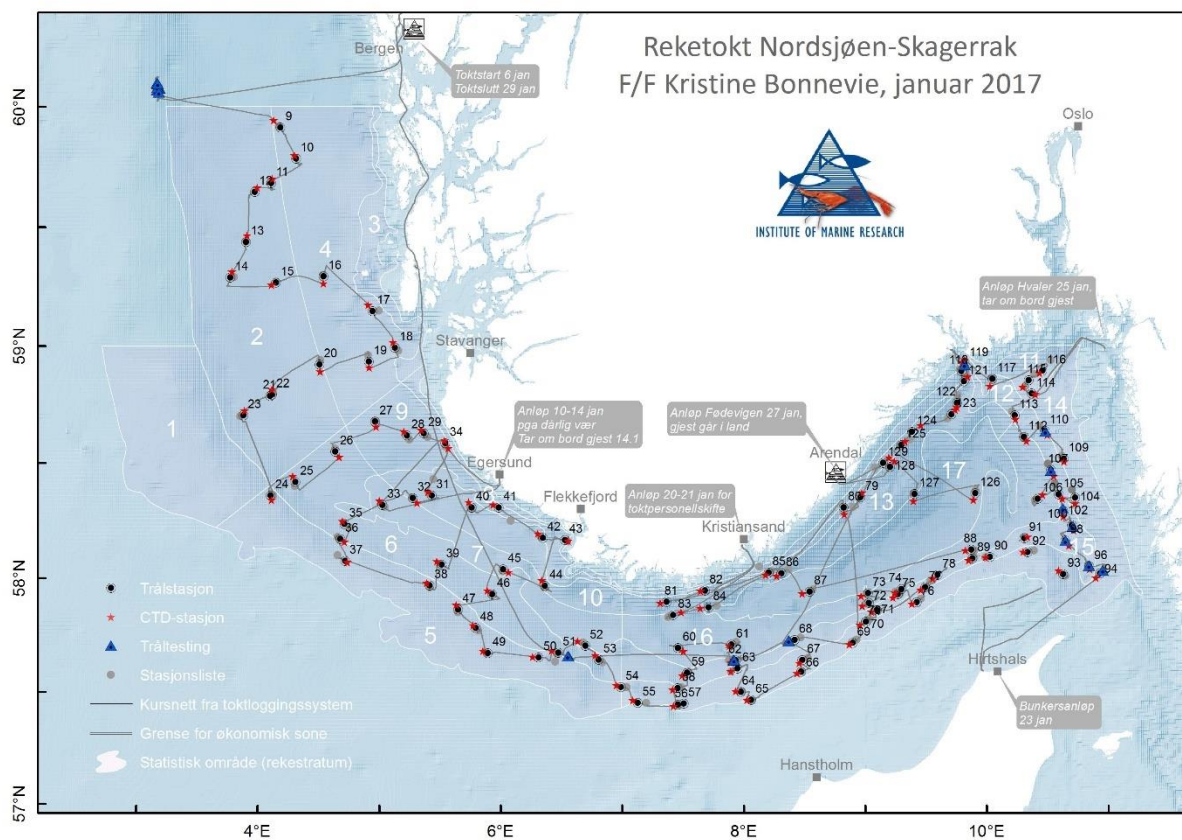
Reketokt Nordsjøen-Skagerrak
F/F Kristine Bonnevie, januar 2017

INSTITUTE OF MARINE RESEARCH

Bergen

Toktstart 6 jan
Toktslutt 29 jan

Oslo

Anløp Hvaler 25 jan, tar om bord gjest

Stavanger

Anløp 10-14 jan pga dårlig vær
Tar om bord gjest 14.1

Anløp Fødevigen 27 jan, gjest går i land

Egersund

Arendal

Flekkefjord

Anløp 20-21 jan for toktpersonellskifte

Kristiansand

Hirtshals

Bunkersanløp 23 jan

Hanstholm

60°N
59°N
58°N
57°N
4°E
6°E
8°E
10°E

1
2
3
4
5
6
7
9
10
11
12
13
14
15
16
17

9
10
11
12
13
14
15
16
17
18
19
20
21
22
23
24
25
26
27
28
29
31
32
33
34
35
36
37
38
39
40
41
42
43
44
45
46
47
48
49
50
51
52
53
54
55
56
57
58
59
60
61
62
63
64
65
66
67
68
69
70
71
72
73
74
75
76
77
78
79
80
81
82
83
84
85
86
87
88
89
90
91
92
93
94
96
98
101
102
104
105
106
107
109
110
112
113
114
115
116
117
118
119
121
122
123
124
125
126
127
128
129

Trålstasjon
CTD-stasjon
Tråltesting
Stasjonsliste
Kursnett fra toktloggingssystem
Grense for økonomisk sone
Statistisk område (rekestratum)